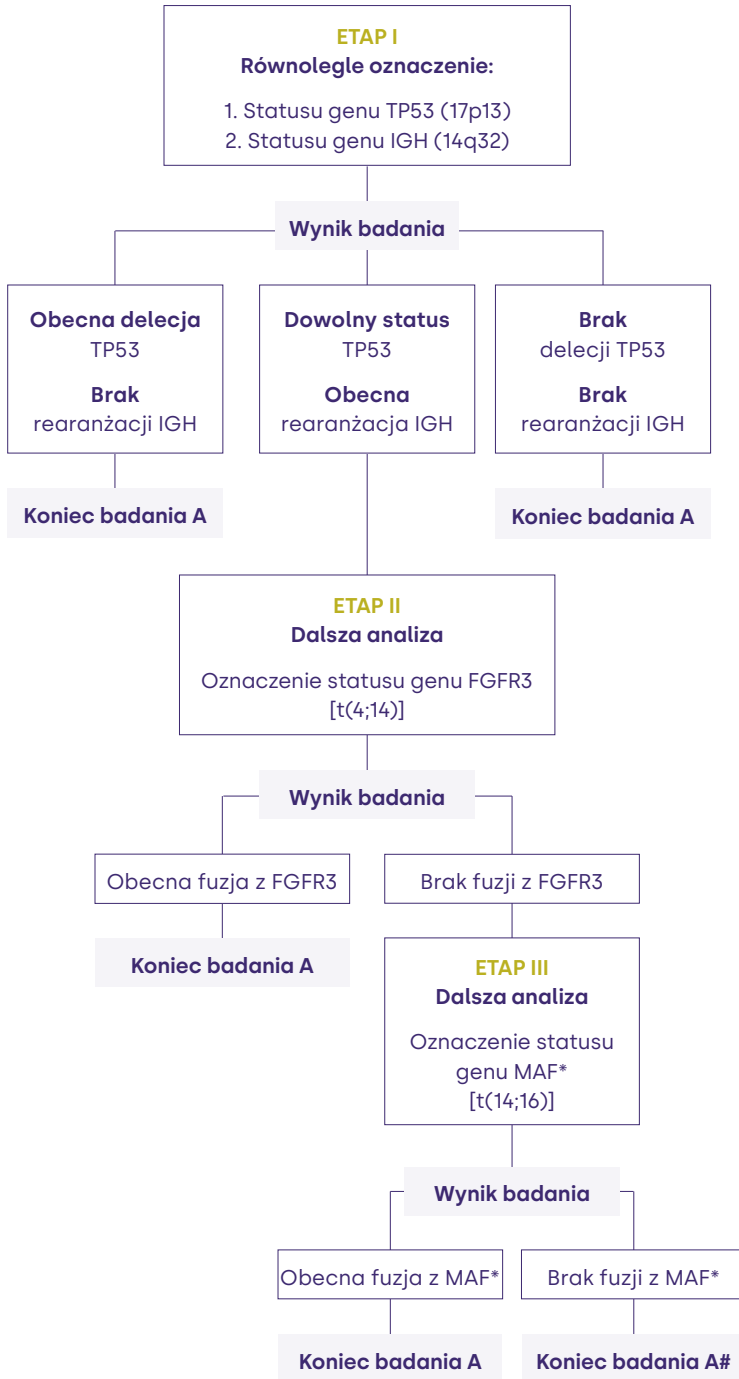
ETAP I
Równolegle oznaczenie:

1. Statusu genu TP53 (17p13)
2. Statusu genu IGH (14q32)

Wynik badania

Obecna delecja
TP53

Brak
rearanżacji IGH

Dowolny status
TP53

Obecna
rearanżacja IGH

Brak
delecji TP53

Brak
rearanżacji IGH

Koniec badania A

Koniec badania A

ETAP II
Dalsza analiza

Oznaczenie statusu genu FGFR3
[t(4;14)]

Wynik badania

Obecna fuzja z FGFR3

Brak fuzji z FGFR3

Koniec badania A

ETAP III
Dalsza analiza

Oznaczenie statusu genu MAF*
[t(14;16)]

Wynik badania

Obecna fuzja z MAF*

Brak fuzji z MAF*

Koniec badania A

Koniec badania A#